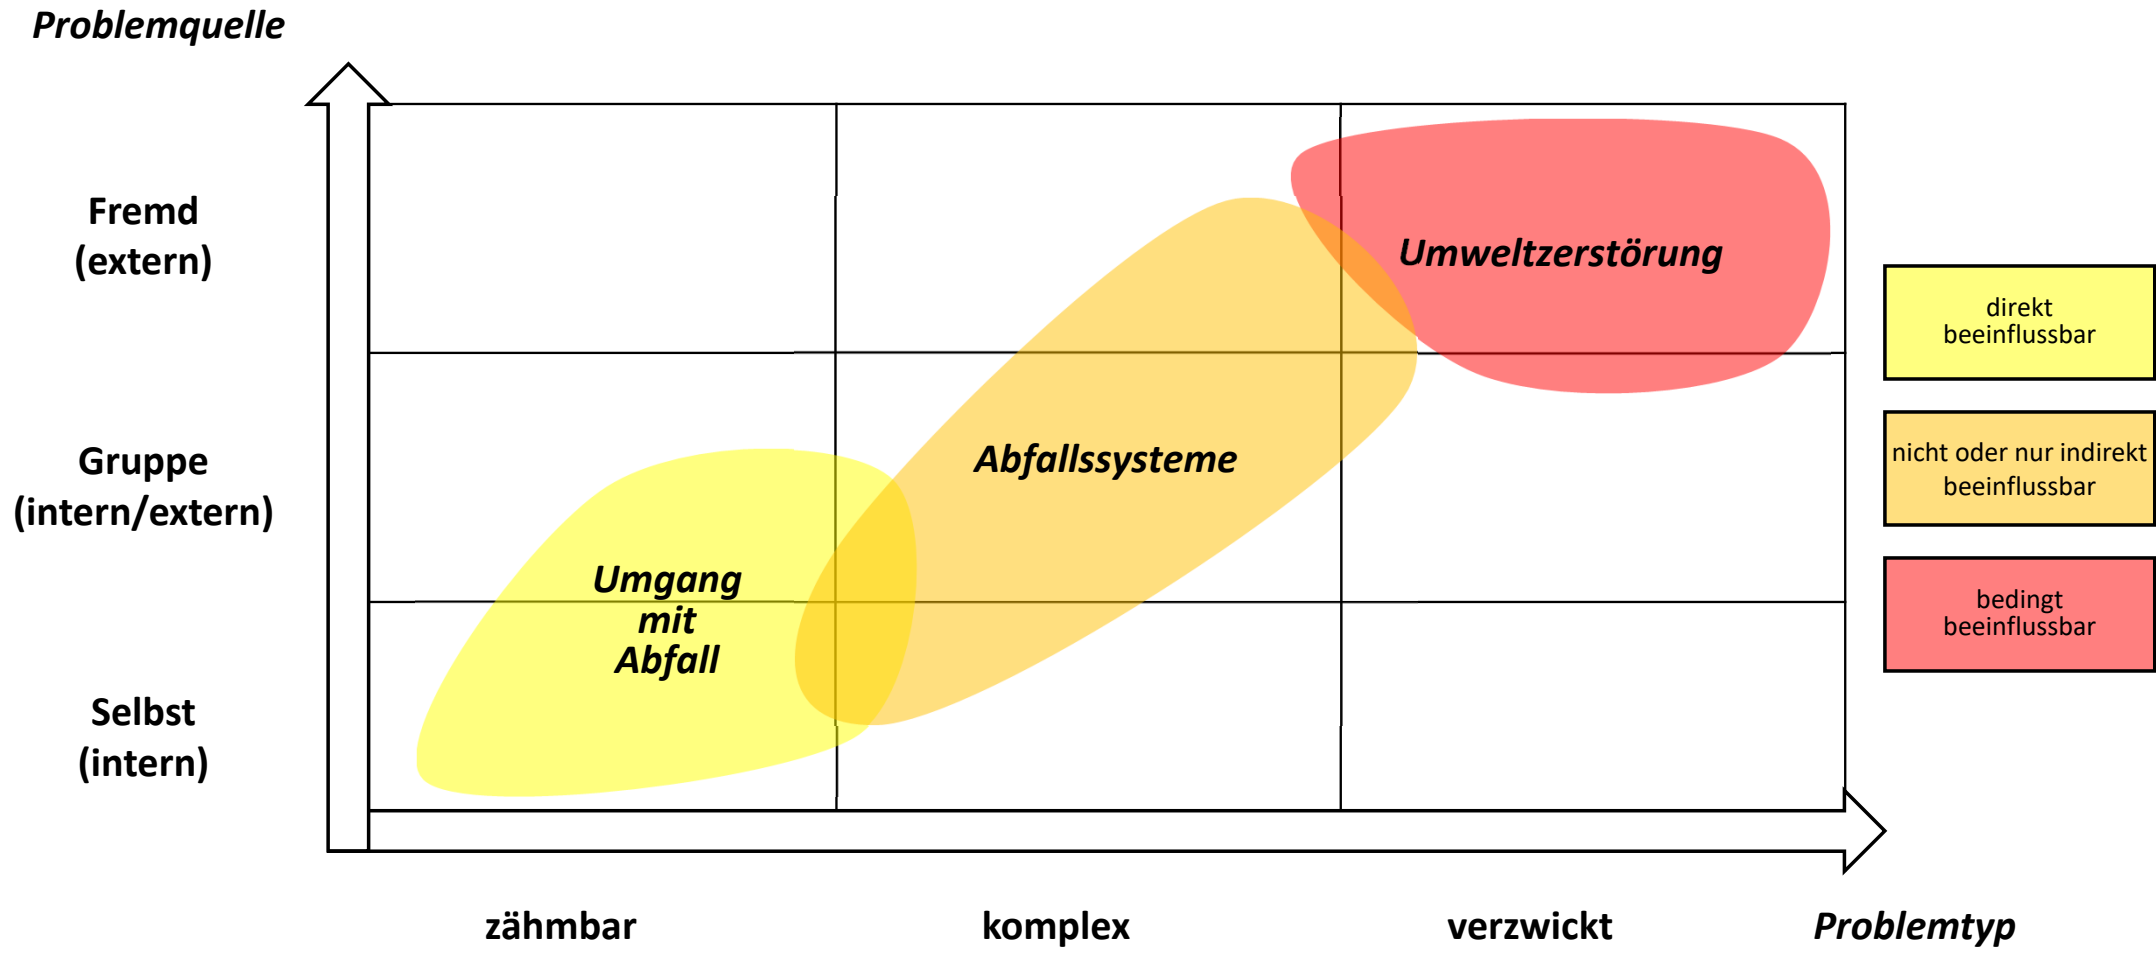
Problemquelle

Fremd
(extern)

Gruppe
(intern/extern)

Selbst
(intern)

Umweltzerstörung

Abfallssysteme

Umgang
mit
Abfall

direkt
beeinflussbar

nicht oder nur indirekt
beeinflussbar

bedingt
beeinflussbar

zähmbar

komplex

verzwickt

Problemtyp